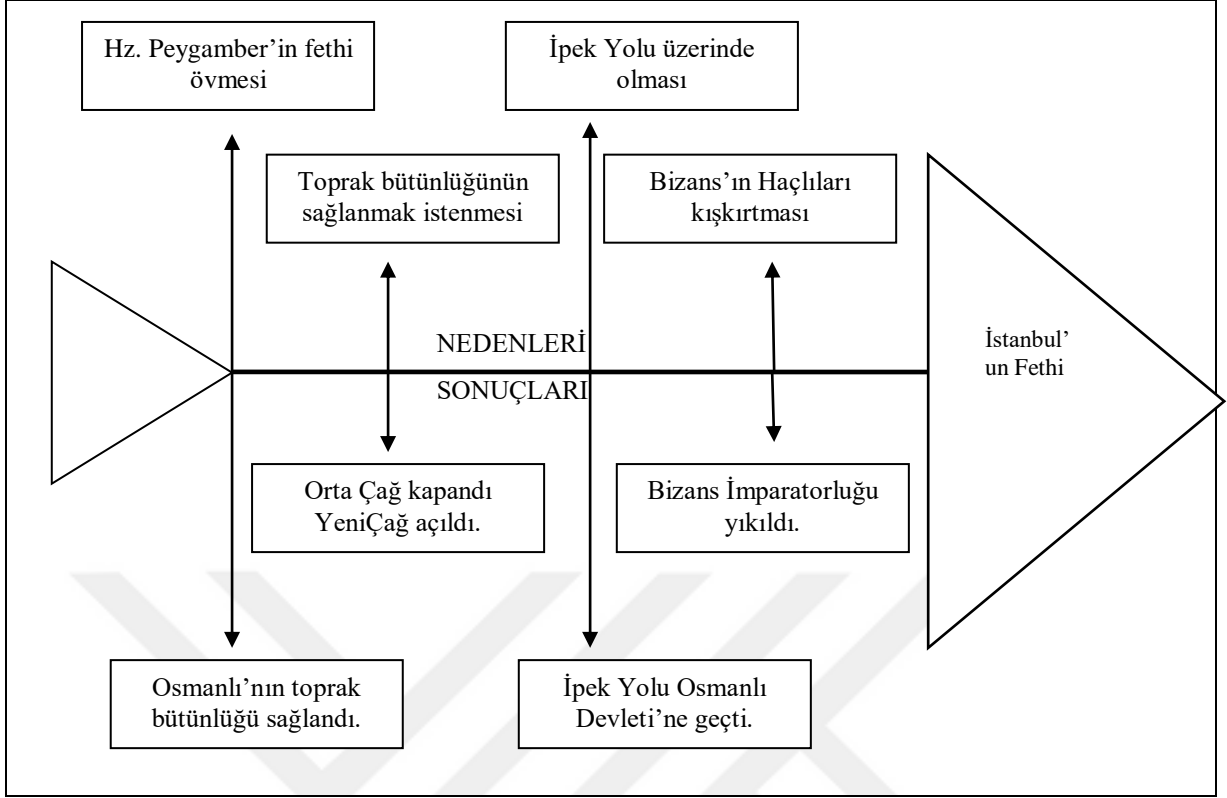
Hz. Peygamber'in fethi övmesi

İpek Yolu üzerinde olması

Toprak bütünlüğünün sağlanmak istenmesi

Bizans'ın Haçlıları kışkırtması

NEDENLERİ

İstanbul' un Fethi

SONUÇLARI

Orta Çağ kapandı YeniÇağ açıldı.

Bizans İmparatorluğu yıkıldı.

Osmanlı'nın toprak bütünlüğü sağlandı.

İpek Yolu Osmanlı Devleti'ne geçti.